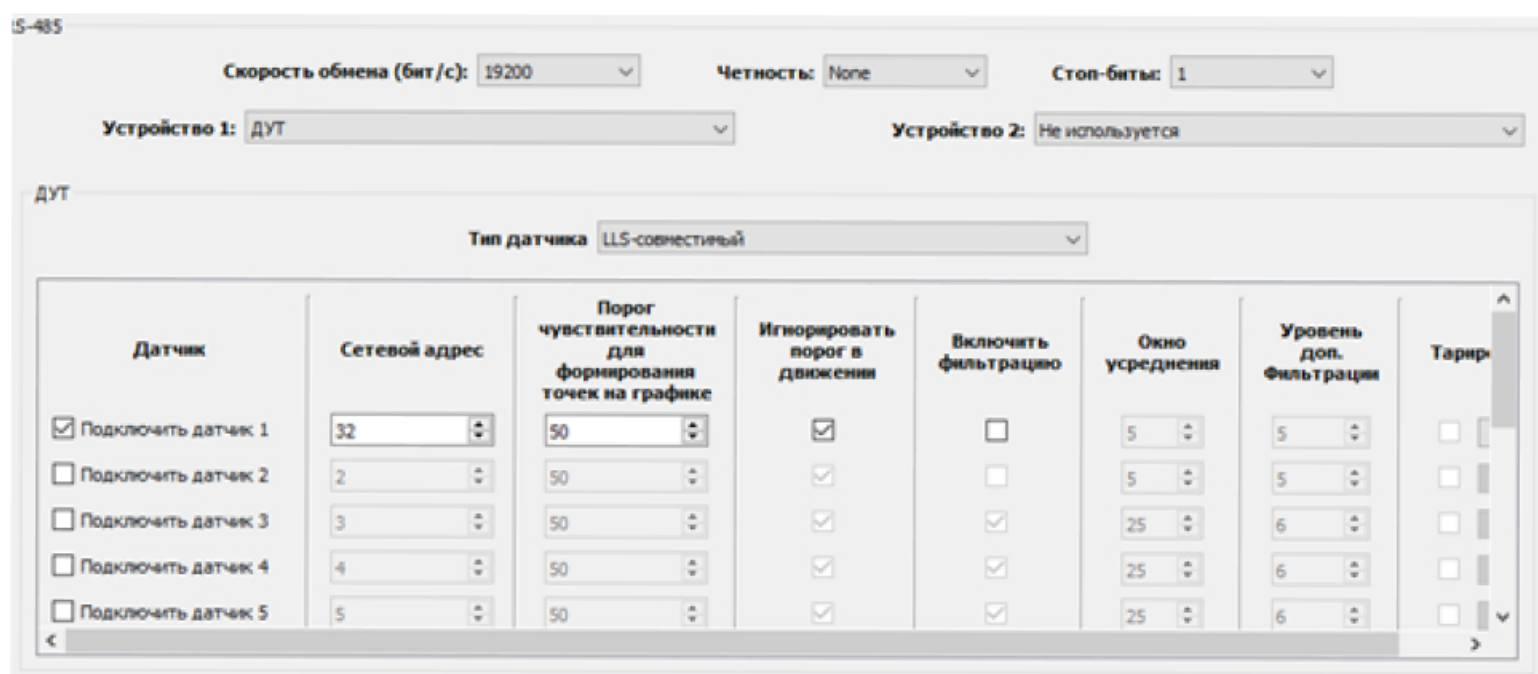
S-485

Скорость обмена (бит/с): 19200

Четность: None

Стоп-биты: 1

Устройство 1: ДУТ

Устройство 2: Не используется

ДУТ

Тип датчика LLS-совместимый

| Датчик | Сетевой адрес | Порог чувствительности для формирования точек на графике | Игнорировать порог в движении | Включить фильтрацию | Окно усреднения | Уровень доп. Фильтрации | Тари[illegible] |
|---|---|---|---|---|---|---|---|
| Подключить датчик 1 | 32 | 50 | | | 5 | 5 | |
| Подключить датчик 2 | 2 | 50 | | | 5 | 5 | |
| Подключить датчик 3 | 3 | 50 | | | 25 | 6 | |
| Подключить датчик 4 | 4 | 50 | | | 25 | 6 | |
| Подключить датчик 5 | 5 | 50 | | | 25 | 6 | |